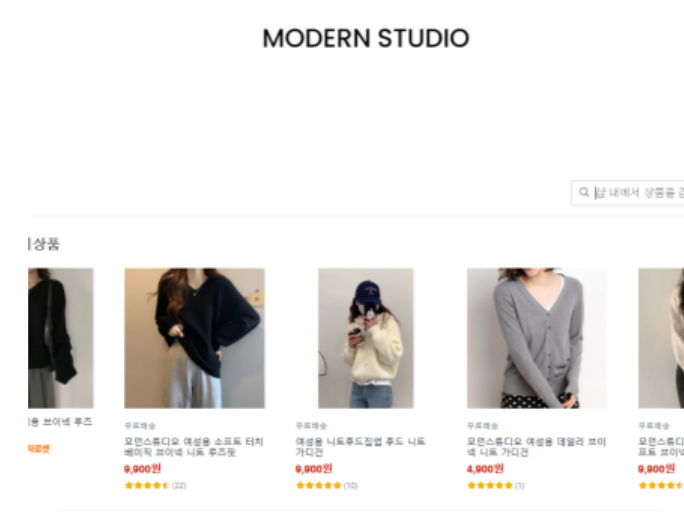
MODERN STUDIO

샵 내에서 상품을 검

| 상품

|용 브이넥 루즈

무료배송
모던스튜디오 여성용 소프트 터치 베이직 브이넥 니트 루즈핏
9,900원
(22)

무료배송
여성용 니트후드집업 후드 니트 가디건
9,900원
(10)

무료배송
모던스튜디오 여성용 데일리 브이넥 니트 가디건
4,900원
(1)

무료배송
모던스튜
프트 브이
9,900원